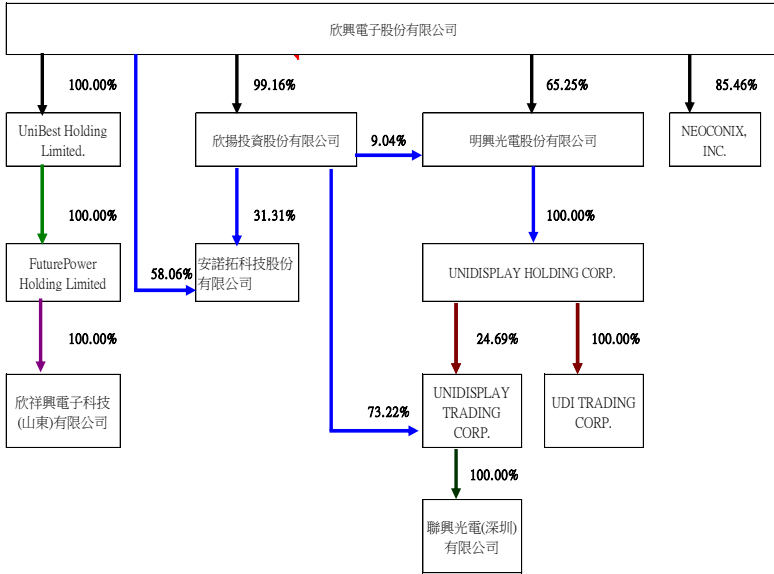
欣興電子股份有限公司

100.00%

UniBest Holding Limited.

100.00%

FuturePower Holding Limited

100.00%

欣祥興電子科技(山東)有限公司

58.06%

99.16%

欣揚投資股份有限公司

31.31%

安諾拓科技股份有限公司

9.04%

73.22%

65.25%

明興光電股份有限公司

100.00%

UNIDISPLAY HOLDING CORP.

24.69%

UNIDISPLAY TRADING CORP.

100.00%

聯興光電(深圳)有限公司

100.00%

UDI TRADING CORP.

85.46%

NEOCONIX, INC.